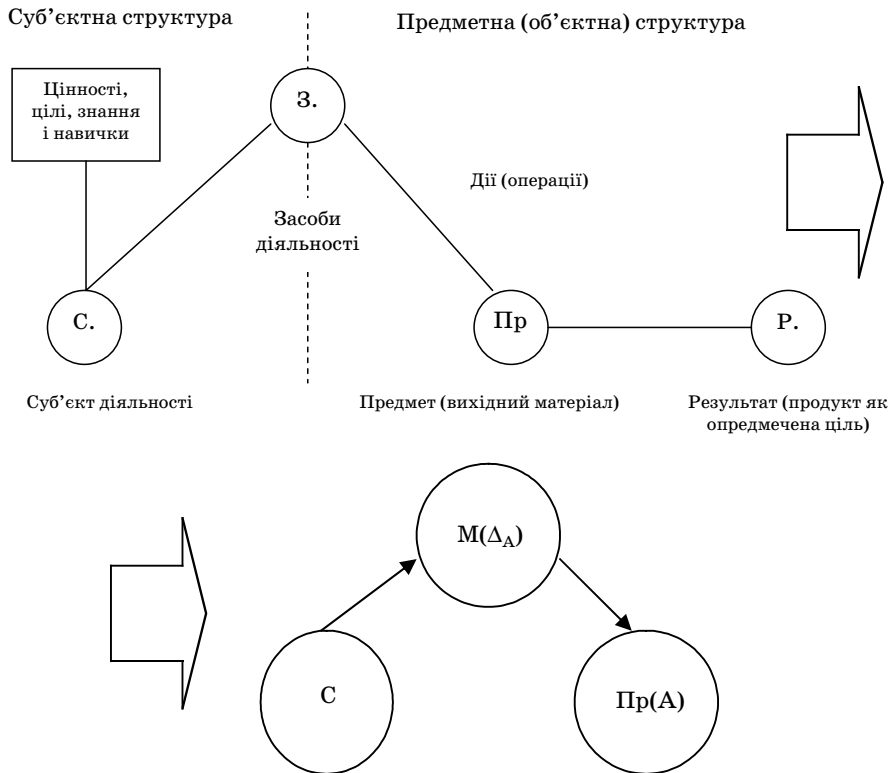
Суб’єктна структура

Предметна (об’єктна) структура

Цінності, цілі, знання і навички

З.

Дії (операції)

Засоби діяльності

С.

Пр

Р.

Суб’єкт діяльності

Предмет (вихідний матеріал)

Результат (продукт як опредмечена ціль)

М($\Delta_A$)

С

Пр(А)